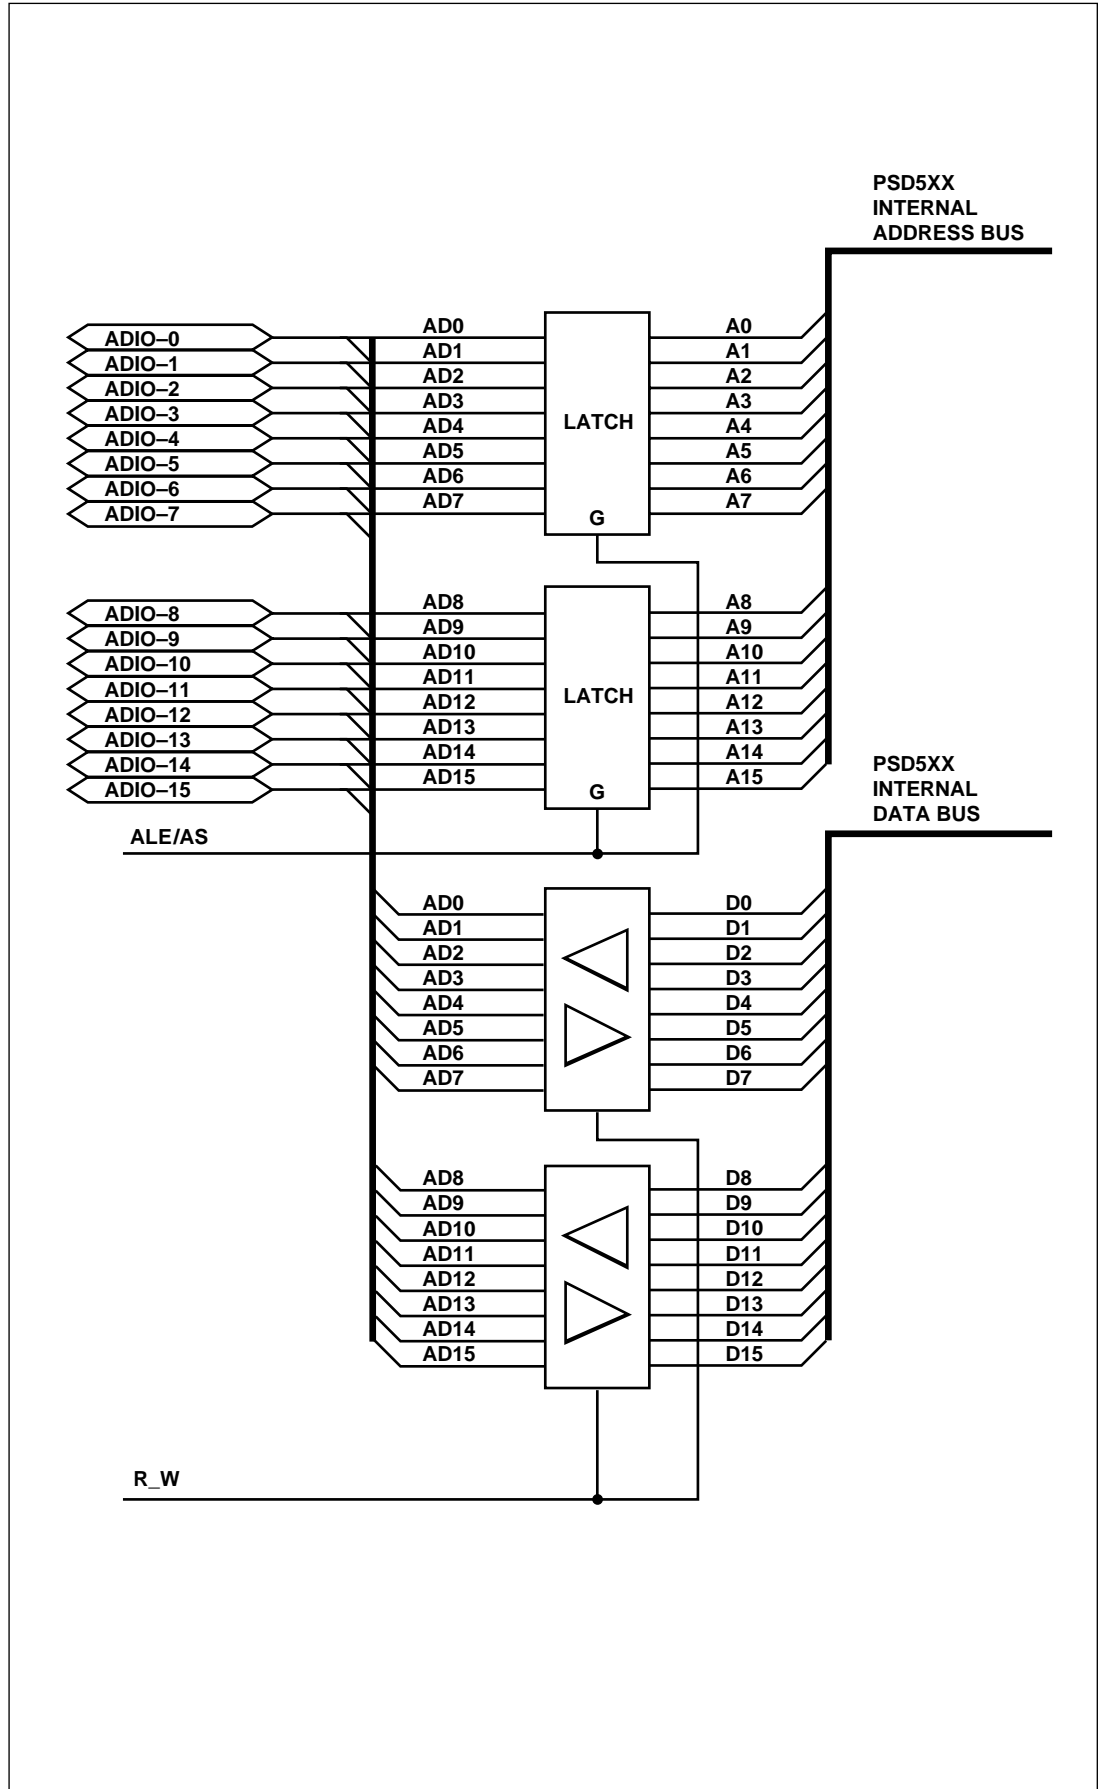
PSD5XX
INTERNAL
ADDRESS BUS

ADIO–0
ADIO–1
ADIO–2
ADIO–3
ADIO–4
ADIO–5
ADIO–6
ADIO–7

AD0
AD1
AD2
AD3
AD4
AD5
AD6
AD7

LATCH

G

A0
A1
A2
A3
A4
A5
A6
A7

ADIO–8
ADIO–9
ADIO–10
ADIO–11
ADIO–12
ADIO–13
ADIO–14
ADIO–15

AD8
AD9
AD10
AD11
AD12
AD13
AD14
AD15

LATCH

G

A8
A9
A10
A11
A12
A13
A14
A15

PSD5XX
INTERNAL
DATA BUS

ALE/AS

AD0
AD1
AD2
AD3
AD4
AD5
AD6
AD7

D0
D1
D2
D3
D4
D5
D6
D7

AD8
AD9
AD10
AD11
AD12
AD13
AD14
AD15

D8
D9
D10
D11
D12
D13
D14
D15

R_W